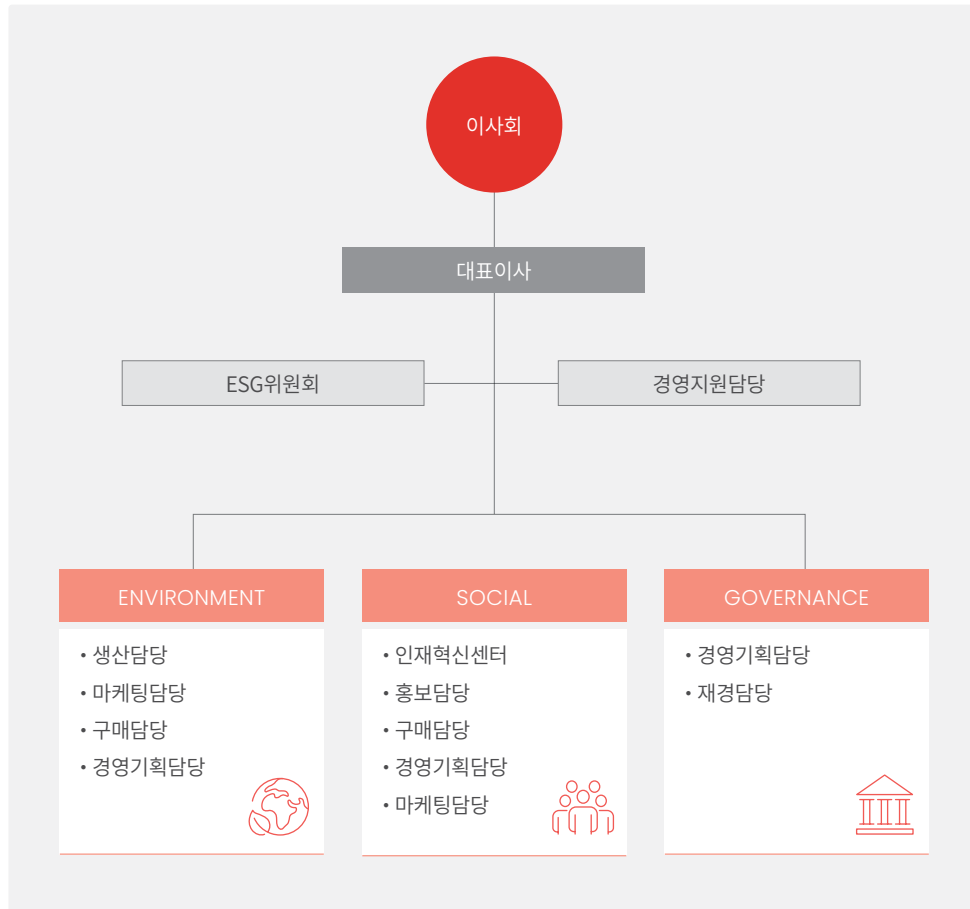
이사회

대표이사

ESG위원회

경영지원담당

ENVIRONMENT
• 생산담당
• 마케팅담당
• 구매담당
• 경영기획담당

SOCIAL
• 인재혁신센터
• 홍보담당
• 구매담당
• 경영기획담당
• 마케팅담당

GOVERNANCE
• 경영기획담당
• 재경담당